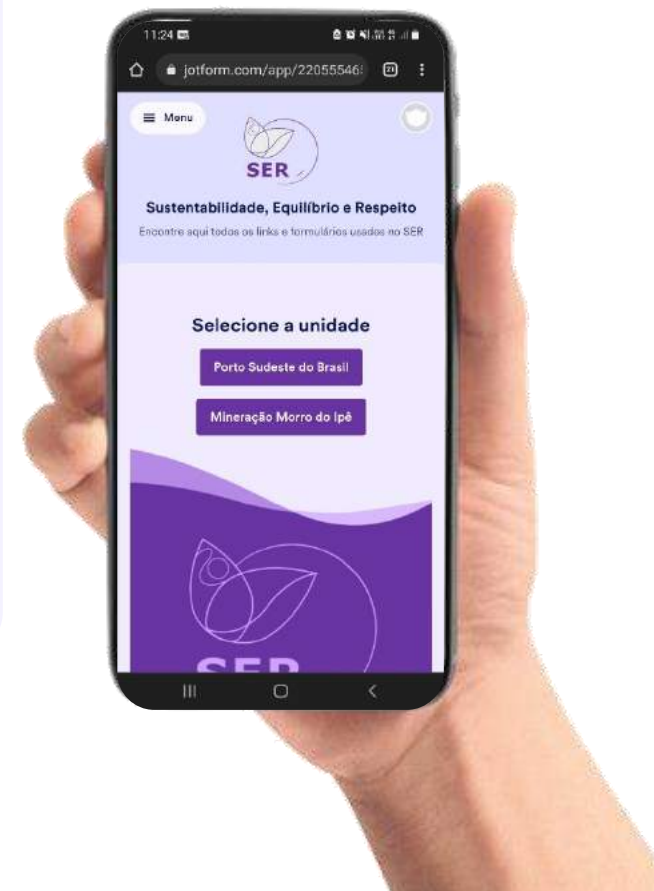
11:24

jotform.com/app/22055546

21

Menu

SER

Sustentabilidade, Equilíbrio e Respeito

Encontre aqui todos os links e formulários usados no SER

Selecione a unidade

Porto Sudeste do Brasil

Mineração Morro do Ipê

SER